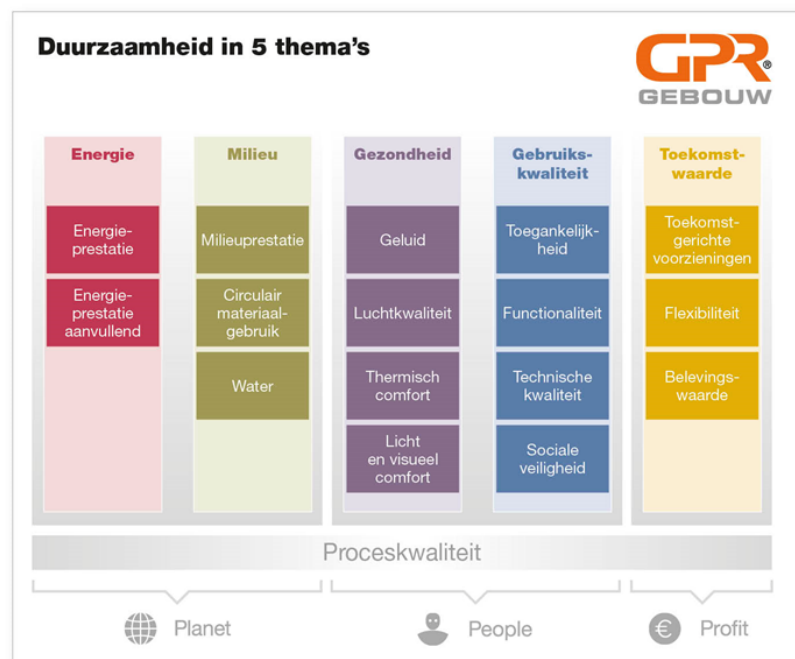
Duurzaamheid in 5 thema's

GPR® GEBOUW

Energie

Energieprestatie

Energieprestatie aanvullend

Milieu

Milieuprestatie

Circulair materiaalgebruik

Water

Gezondheid

Geluid

Luchtkwaliteit

Thermisch comfort

Licht en visueel comfort

Gebruikskwaliteit

Toegankelijkheid

Functionaliteit

Technische kwaliteit

Sociale veiligheid

Toekomstwaarde

Toekomstgerichte voorzieningen

Flexibiliteit

Belevingswaarde

Proceskwaliteit

Planet

People

Profit